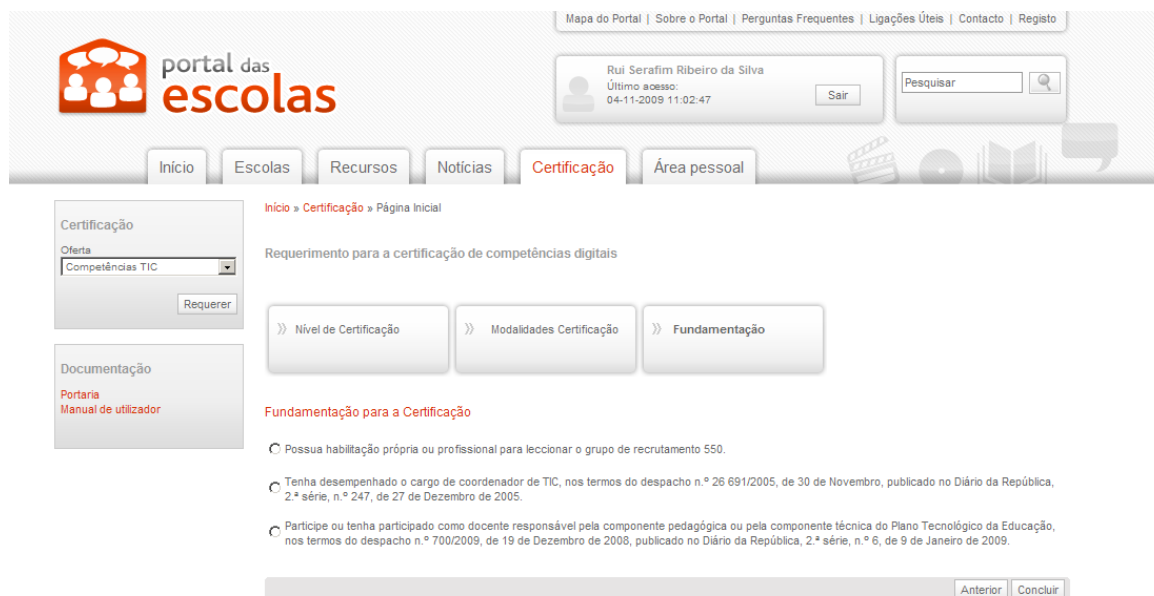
Mapa do Portal | Sobre o Portal | Perguntas Frequentes | Ligações Úteis | Contacto | Registo

portal das escolas

Rui Serafim Ribeiro da Silva
Último acesso:
04-11-2009 11:02:47
Sair

Pesquisar

Início Escolas Recursos Notícias Certificação Área pessoal

Certificação
Oferta
Competências TIC
Requerer

Documentação
Portaria
Manual de utilizador

Início » Certificação » Página Inicial

Requerimento para a certificação de competências digitais

Nível de Certificação
Modalidades Certificação
Fundamentação

Fundamentação para a Certificação

Possua habilitação própria ou profissional para leccionar o grupo de recrutamento 550.

Tenha desempenhado o cargo de coordenador de TIC, nos termos do despacho n.º 26 691/2005, de 30 de Novembro, publicado no Diário da República, 2.ª série, n.º 247, de 27 de Dezembro de 2005.

Participe ou tenha participado como docente responsável pela componente pedagógica ou pela componente técnica do Plano Tecnológico da Educação, nos termos do despacho n.º 700/2009, de 19 de Dezembro de 2008, publicado no Diário da República, 2.ª série, n.º 6, de 9 de Janeiro de 2009.

Anterior Concluir